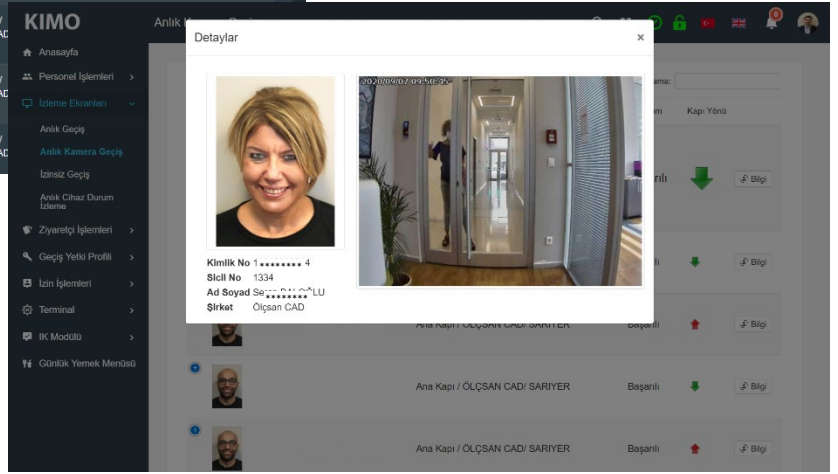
KIMO
Anlık K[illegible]
Anasayfa
Personel İşlemleri
İzleme Ekranları
Anlık Geçiş
Anlık Kamera Geçiş
İzinsiz Geçiş
Anlık Cihaz Durum İzleme
Ziyaretçi İşlemleri
Geçiş Yetki Profili
İzin İşlemleri
Terminal
IK Modülü
Günlük Yemek Menüsü

Detaylar
×
2020/09/07 09:50:35
Kimlik No 1********4
Sicil No 1334
Ad Soyad Se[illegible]*********LU
Şirket Ölçsan CAD

ama:
m Kapı Yönü
Başarılı Bilgi
Başarılı Bilgi
Ana Kapı / ÖLÇSAN CAD/ SARIYER Başarılı Bilgi
Ana Kapı / ÖLÇSAN CAD/ SARIYER Başarılı Bilgi
Ana Kapı / ÖLÇSAN CAD/ SARIYER Başarılı Bilgi
Ana Kapı / ÖLÇSAN CAD/ SARIYER Başarılı Bilgi